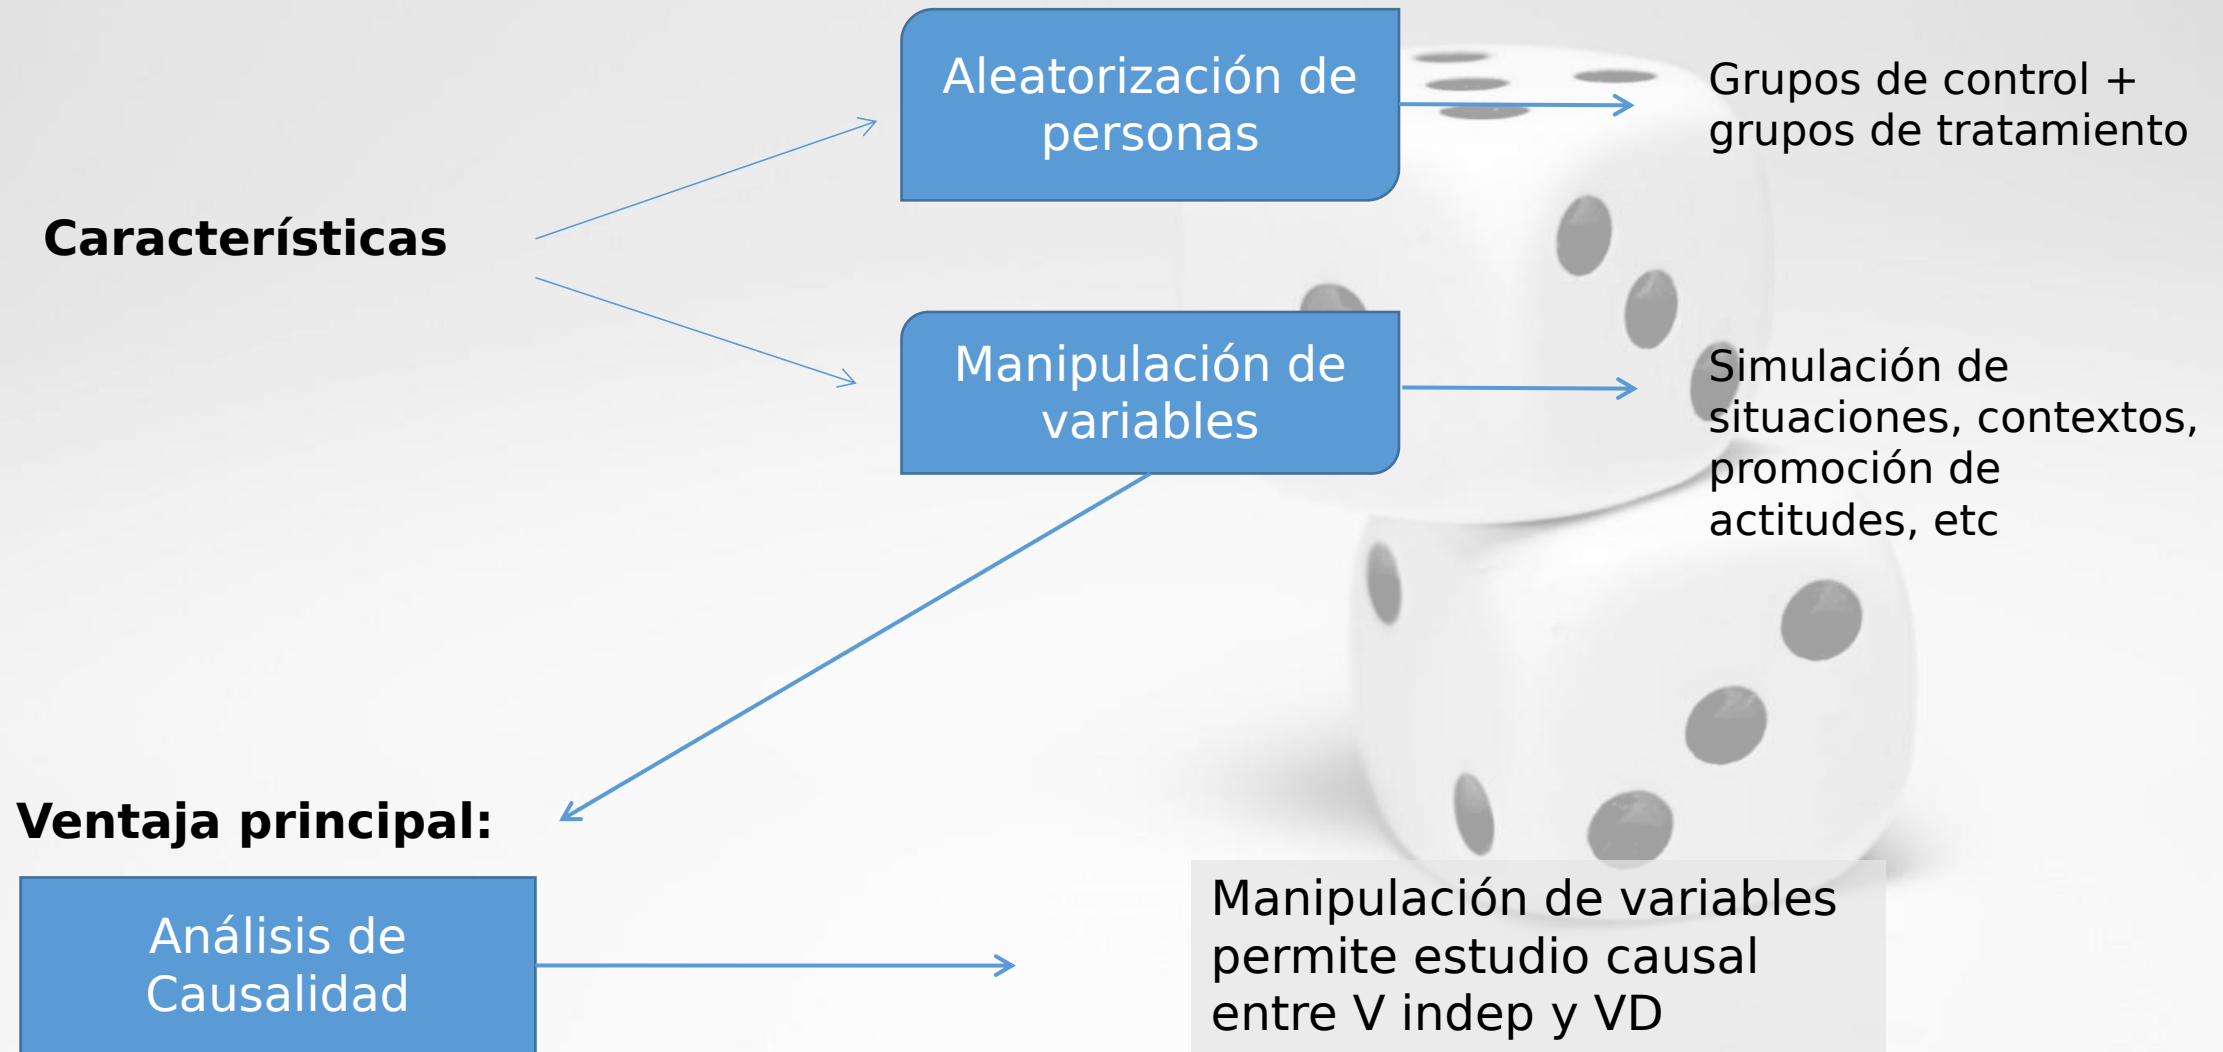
Aleatorización de personas

Grupos de control + grupos de tratamiento

Características

Manipulación de variables

Simulación de situaciones, contextos, promoción de actitudes, etc

Ventaja principal:

Análisis de Causalidad

Manipulación de variables permite estudio causal entre V indep y VD